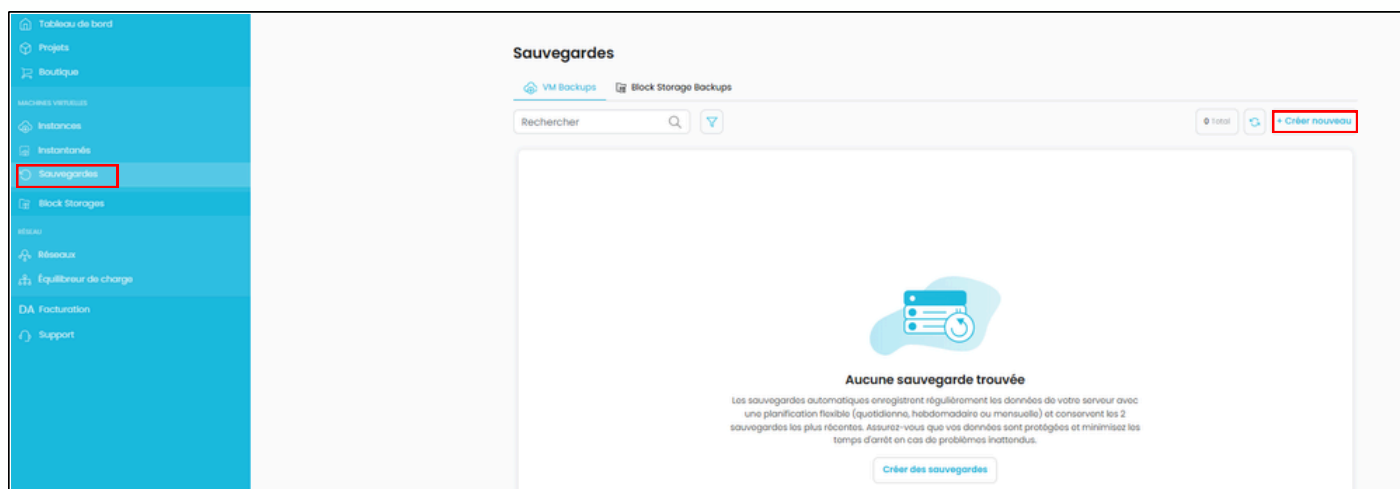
Tableau de bord
Projets
Boutique
MACHINES VIRTUELLES
Instances
Instantanés
Sauvegardes
Block Storages
RÉSEAU
Réseaux
Équilibreur de charge
DA Facturation
Support

Sauvegardes

VM Backups
Block Storage Backups

Rechercher

0 Total
+ Créer nouveau

Aucune sauvegarde trouvée

Les sauvegardes automatiques enregistrent régulièrement les données de votre serveur avec une planification flexible (quotidienne, hebdomadaire ou mensuelle) et conservent les 2 sauvegardes les plus récentes. Assurez-vous que vos données sont protégées et minimisez les temps d'arrêt en cas de problèmes inattendus.

Créer des sauvegardes